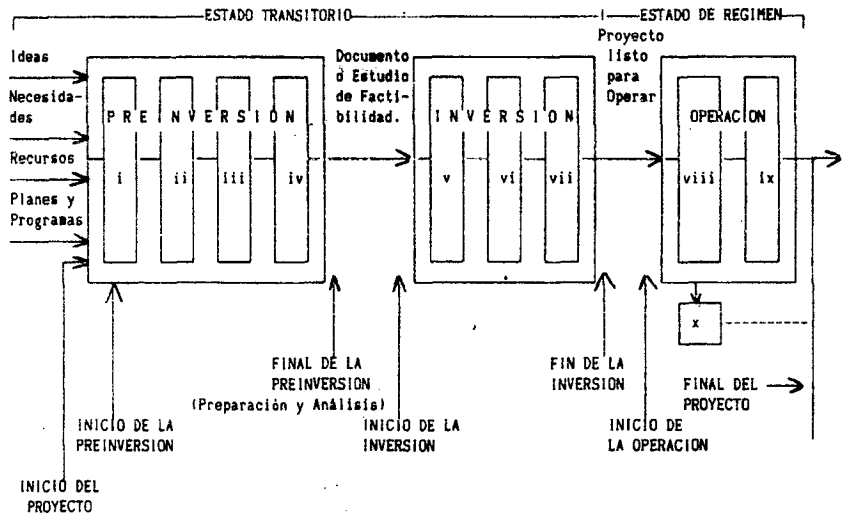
ESTADO TRANSITORIO

ESTADO DE REGIMEN

Ideas

Necesidades

Recursos

Planes y Programas

P R E I N V E R S I O N

i

ii

iii

iv

Documento d Estudio de Factibilidad.

I N V E R S I O N

v

vi

vii

Proyecto listo para Operar

OPERACION

viii

ix

x

FINAL DE LA PREINVERSION (Preparación y Análisis)

FIN DE LA INVERSION

FINAL DEL PROYECTO

INICIO DE LA PREINVERSION

INICIO DE LA INVERSION

INICIO DE LA OPERACION

INICIO DEL PROYECTO